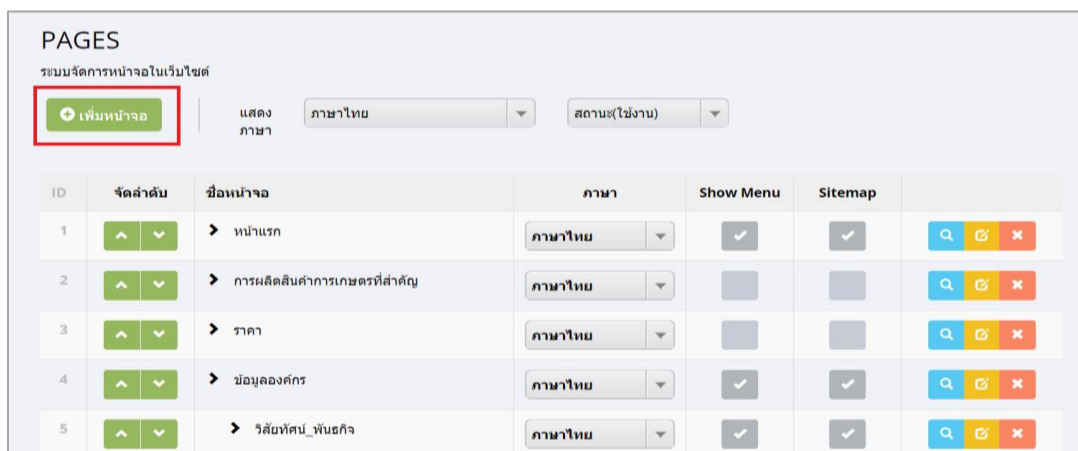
PAGES
ระบบจัดการหน้าจอในเว็บไซต์

เพิ่มหน้าจอ

แสดงภาษา ภาษาไทย

สถานะ(ใช้งาน)

| ID | จัดลำดับ | ชื่อหน้าจอ | ภาษา | Show Menu | Sitemap | |
|---|---|---|---|---|---|---|
| 1 | | หน้าแรก | ภาษาไทย | | | |
| 2 | | การผลิตสินค้าการเกษตรที่สำคัญ | ภาษาไทย | | | |
| 3 | | ราคา | ภาษาไทย | | | |
| 4 | | ข้อมูลองค์กร | ภาษาไทย | | | |
| 5 | | วิสัยทัศน์_พันธกิจ | ภาษาไทย | | | |